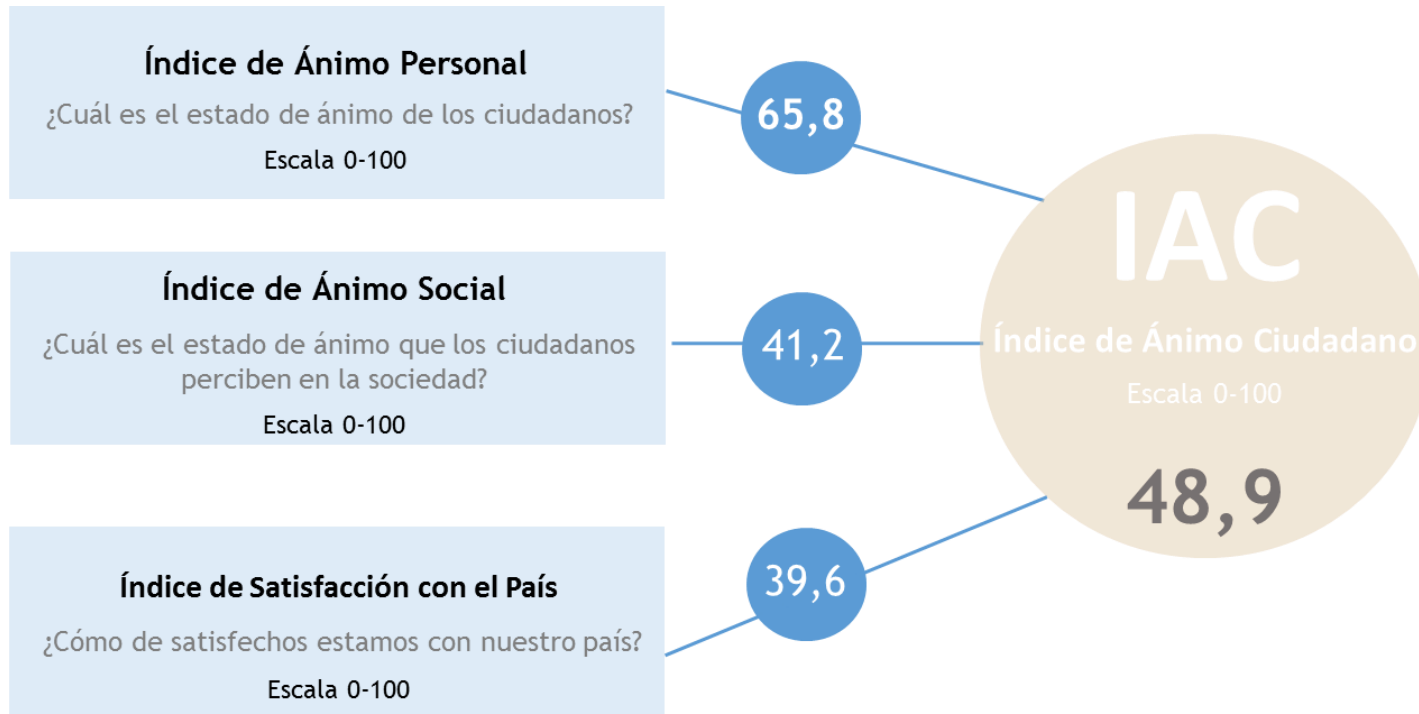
Índice de Ánimo Personal
¿Cuál es el estado de ánimo de los ciudadanos?
Escala 0-100

65,8

Índice de Ánimo Social
¿Cuál es el estado de ánimo que los ciudadanos perciben en la sociedad?
Escala 0-100

41,2

Índice de Satisfacción con el País
¿Cómo de satisfechos estamos con nuestro país?
Escala 0-100

39,6

IAC
Índice de Ánimo Ciudadano
Escala 0-100
48,9